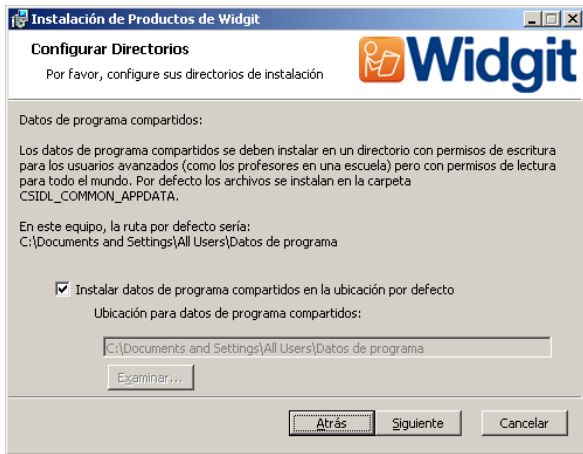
Instalación de Productos de Widgit

Configurar Directorios

Por favor, configure sus directorios de instalación

Widgit

Datos de programa compartidos:

Los datos de programa compartidos se deben instalar en un directorio con permisos de escritura para los usuarios avanzados (como los profesores en una escuela) pero con permisos de lectura para todo el mundo. Por defecto los archivos se instalan en la carpeta CSIDL_COMMON_APPDATA.

En este equipo, la ruta por defecto sería:
C:\Documents and Settings\All Users\Datos de programa

Instalar datos de programa compartidos en la ubicación por defecto

Ubicación para datos de programa compartidos:

C:\Documents and Settings\All Users\Datos de programa

Examinar...

Atrás

Siguiente

Cancelar